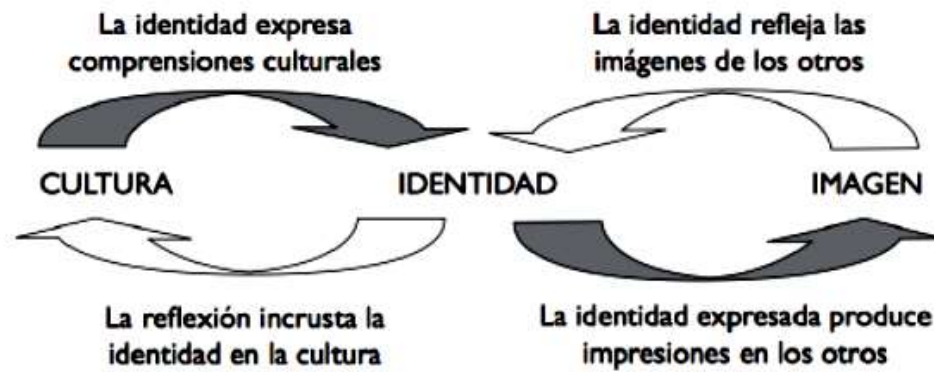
La identidad expresa comprensiones culturales

La identidad refleja las imágenes de los otros

CULTURA

IDENTIDAD

IMAGEN

La reflexión incrusta la identidad en la cultura

La identidad expresada produce impresiones en los otros